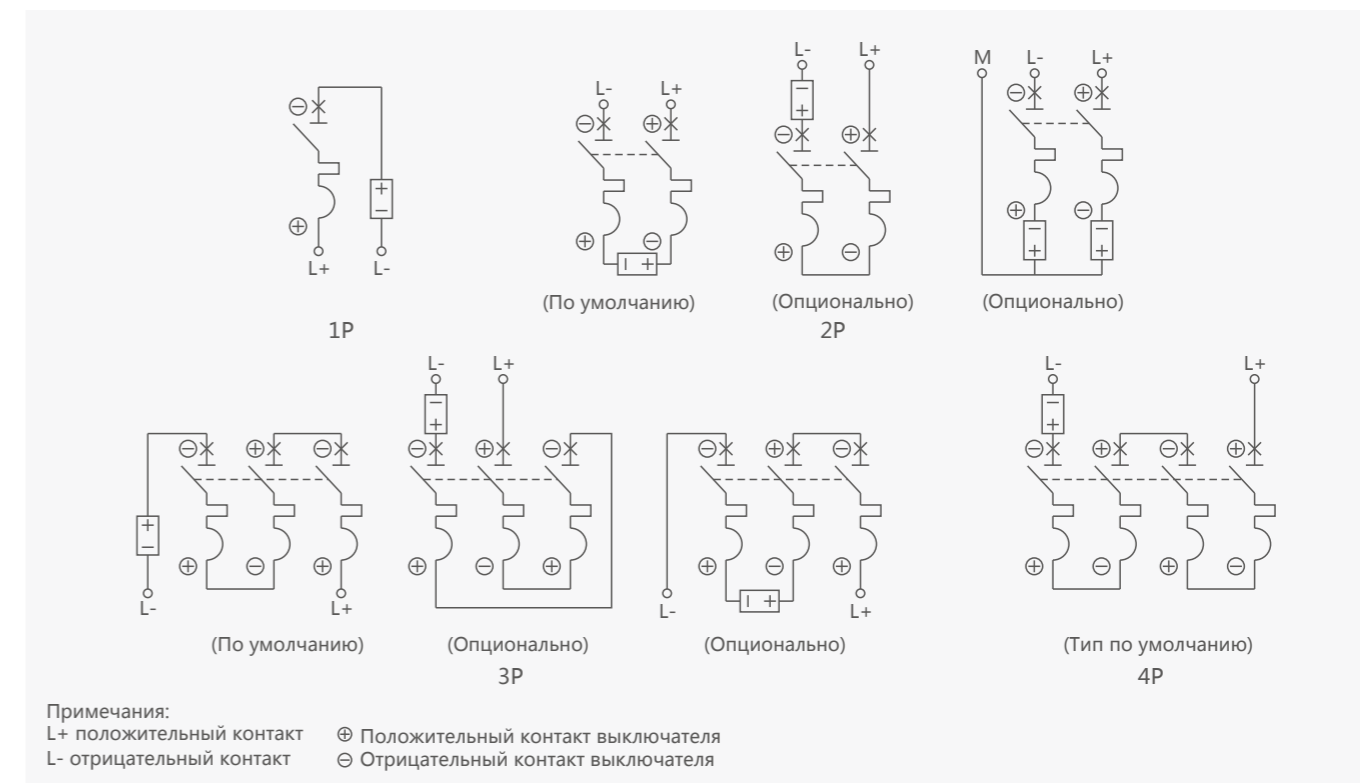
⊖ + − ⊕ L+ L-

1P

L- L+ ⊖ ⊕ ⊕ ⊖ − +

(По умолчанию)

L- L+ − + ⊖ ⊕ ⊕ ⊖

(Опционально)

M L- L+ ⊖ ⊕ ⊕ ⊖ − + − +

(Опционально)

2P

⊖ ⊕ ⊖ + − ⊕ ⊖ ⊕ L- L+

(По умолчанию)

L- L+ − + ⊖ ⊕ ⊕ ⊖ ⊕

(Опционально)

⊖ ⊕ ⊖ ⊕ ⊖ ⊕ − + L- L+

(Опционально)

3P

L- L+ − + ⊖ ⊕ ⊖ ⊕ ⊕ ⊖ ⊕ ⊖

(Тип по умолчанию)

4P

Примечания:
L+ положительный контакт
L- отрицательный контакт
⊕ Положительный контакт выключателя
⊖ Отрицательный контакт выключателя